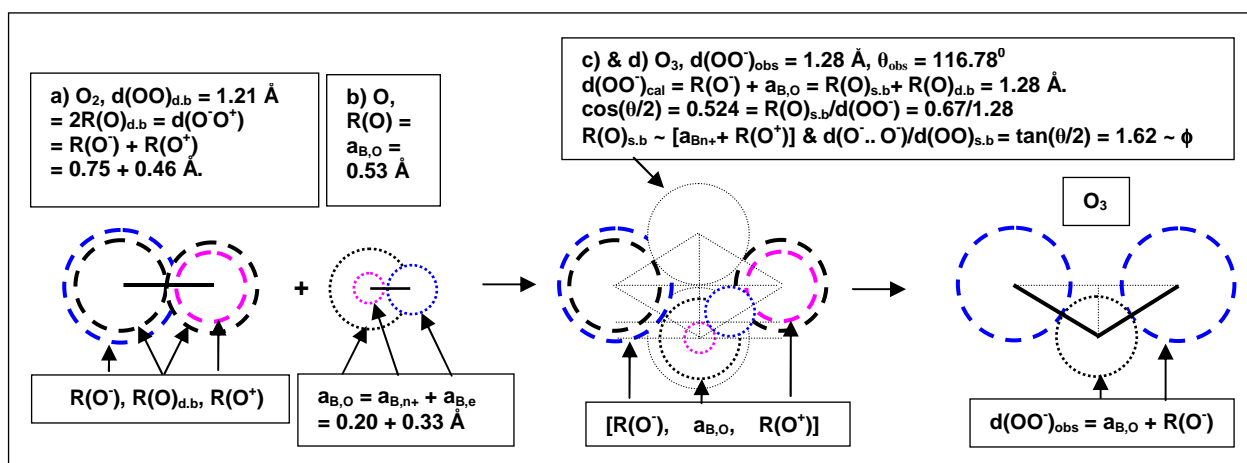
a) $O_2$, $d(OO)_{d.b} = 1.21$ Å $= 2R(O)_{d.b} = d(O^-O^+)$ $= R(O^-) + R(O^+)$ $= 0.75 + 0.46$ Å.

b) O, $R(O) = a_{B,O} = 0.53$ Å

c) & d) $O_3$, $d(OO^-)_{obs} = 1.28$ Å, $\theta_{obs} = 116.78^0$
$d(OO^-)_{cal} = R(O^-) + a_{B,O} = R(O)_{s.b} + R(O)_{d.b} = 1.28$ Å.
$\cos(\theta/2) = 0.524 = R(O)_{s.b}/d(OO^-) = 0.67/1.28$
$R(O)_{s.b} \sim [a_{Bn+} + R(O^+)]$ & $d(O^-..O^-)/d(OO)_{s.b} = \tan(\theta/2) = 1.62 \sim \phi$

$O_3$

+

$R(O^-)$, $R(O)_{d.b}$, $R(O^+)$

$a_{B,O} = a_{B,n+} + a_{B,e}$ $= 0.20 + 0.33$ Å

$[R(O^-)$, $a_{B,O}$, $R(O^+)]$

$d(OO^-)_{obs} = a_{B,O} + R(O^-)$